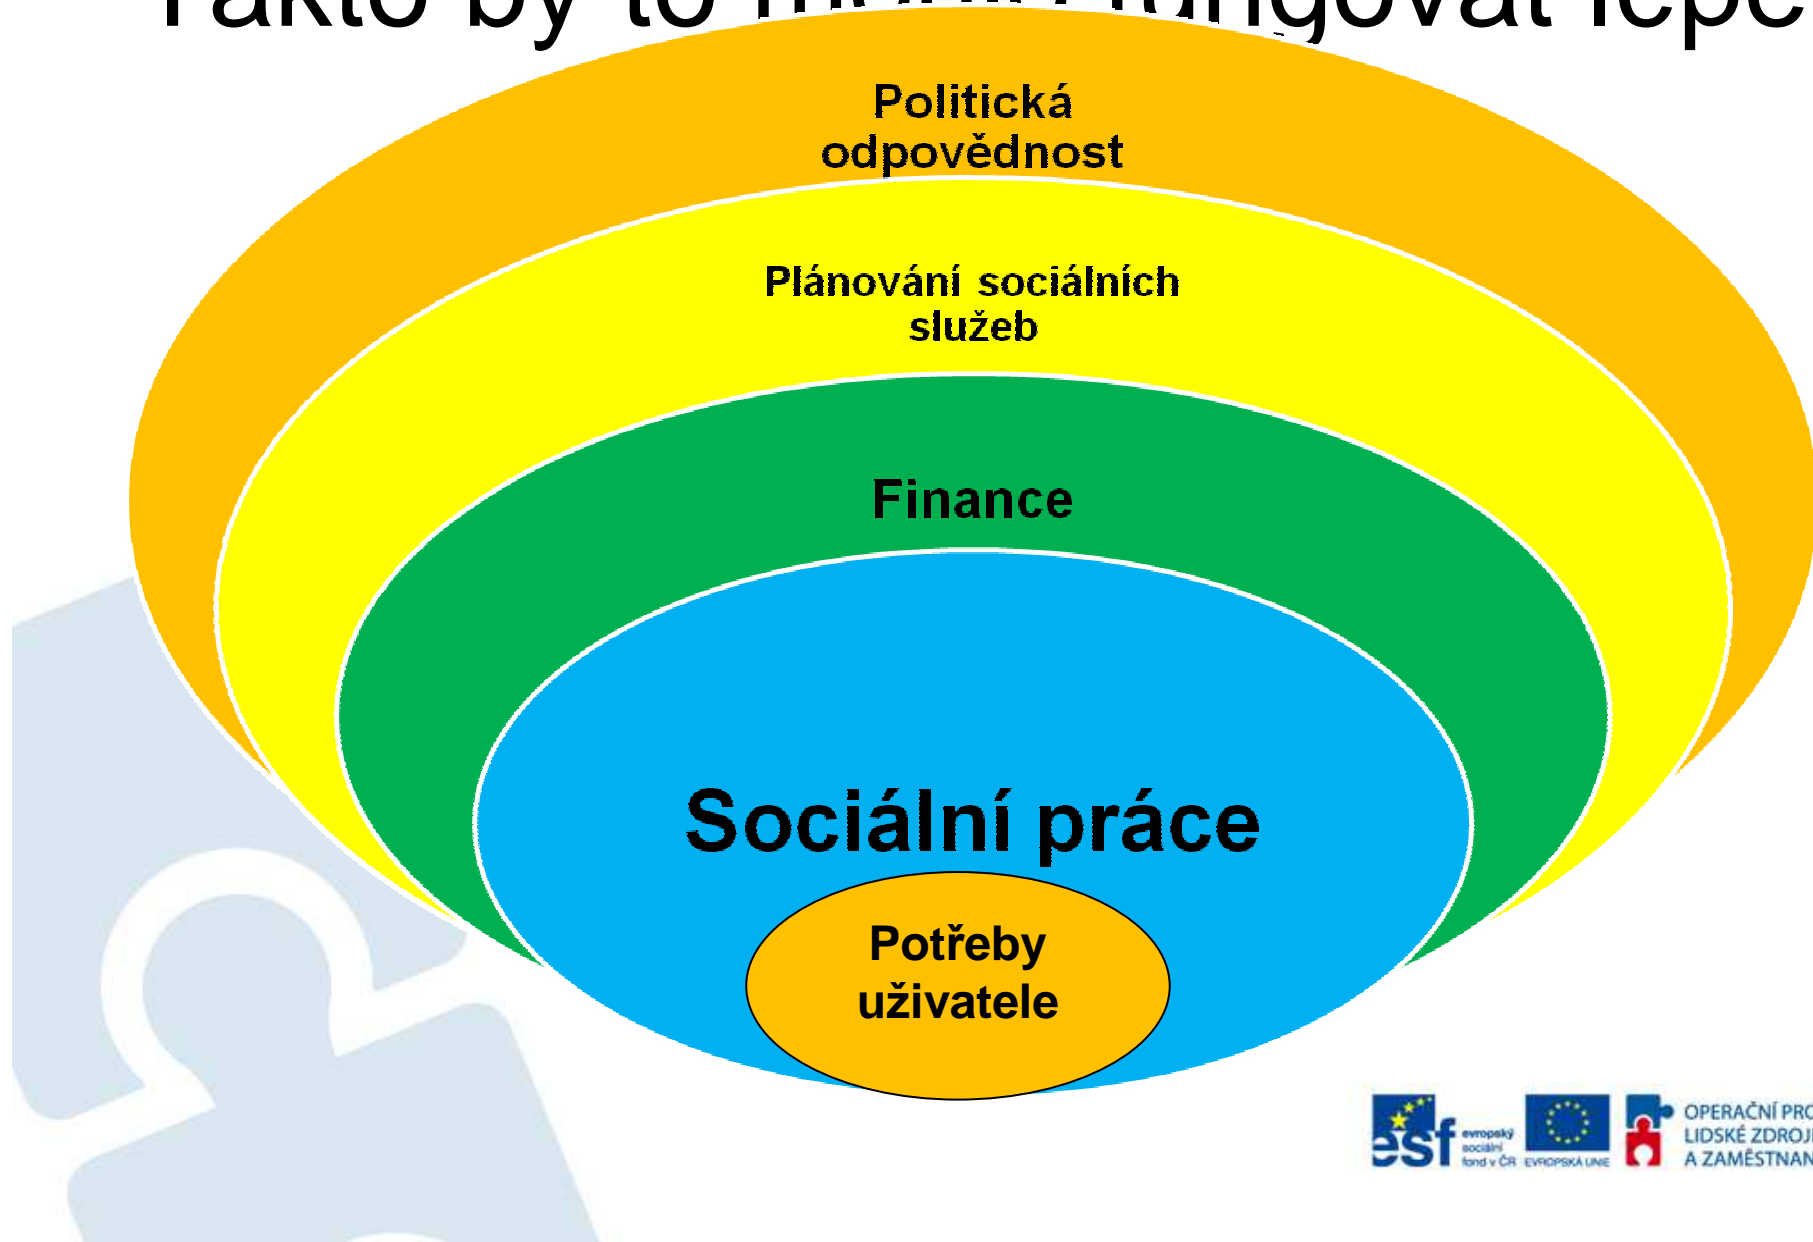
Takto by to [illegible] fungovat lépe

Politická odpovědnost

Plánování sociálních služeb

Finance

Sociální práce

Potřeby uživatele

esf evropský sociální fond v ČR

EVROPSKÁ UNIE

OPERAČNÍ PRO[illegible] LIDSKÉ ZDROJ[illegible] A ZAMĚSTNAN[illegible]